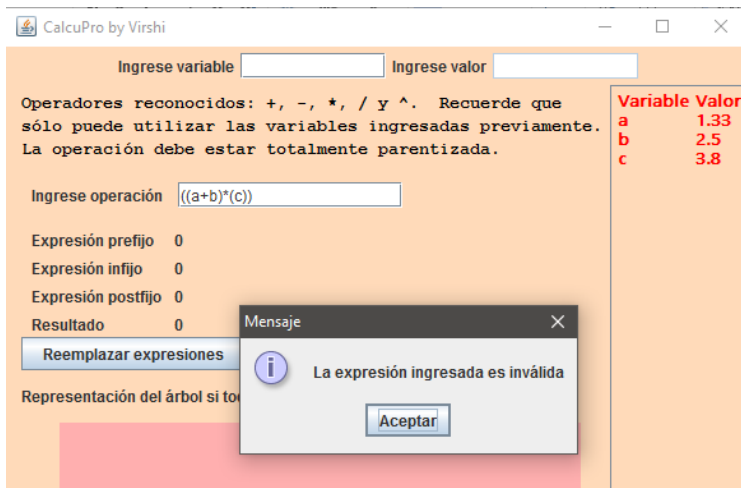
CalcuPro by Virshi

Ingrese variable Ingrese valor

Operadores reconocidos: +, -, *, / y ^. Recuerde que sólo puede utilizar las variables ingresadas previamente. La operación debe estar totalmente parentizada.

| Variable | Valor |
|---|---|
| a | 1.33 |
| b | 2.5 |
| c | 3.8 |

Ingrese operación ((a+b)*(c))

Expresión prefijo 0

Expresión infijo 0

Expresión postfijo 0

Resultado 0

Reemplazar expresiones

Representación del árbol si to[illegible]

Mensaje

La expresión ingresada es inválida

Aceptar